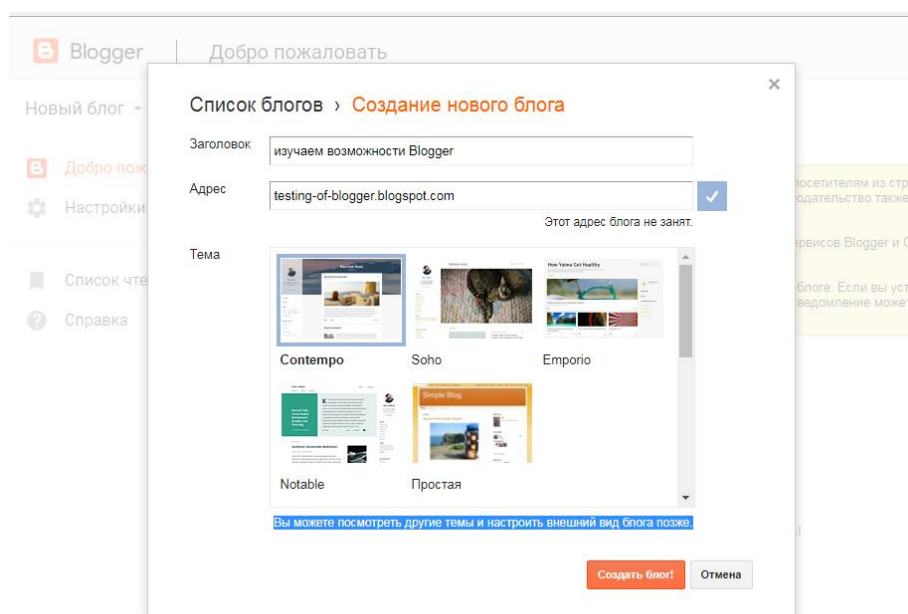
Blogger | Добро пожаловать

Новый блог

Добро пож

Настройки

Список чте

Справка

Список блогов › Создание нового блога

Заголовок изучаем возможности Blogger

Адрес testing-of-blogger.blogspot.com

Этот адрес блога не занят.

Тема

Contempo

Soho

Emporio

Notable

Простая

Вы можете посмотреть другие темы и настроить внешний вид блога позже.

Создать блог!

Отмена

посетителям из стр
одательство также

ервисов Blogger и

блоге. Если вы уст
ведомление может